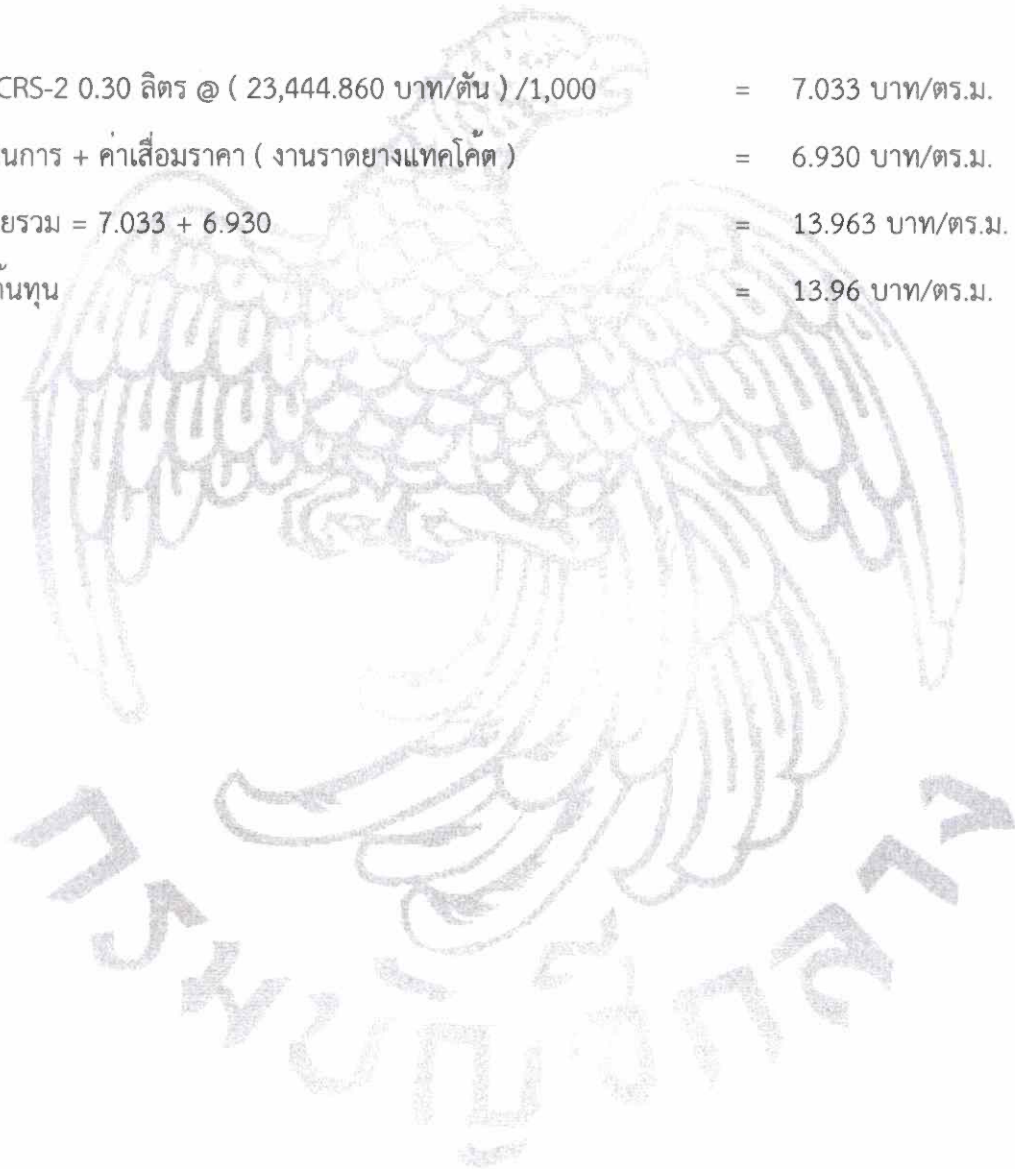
CRS-2 0.30 ลิตร @ ( 23,444.860 บาท/ตัน ) /1,000 = 7.033 บาท/ตร.ม.

นการ + ค่าเสื่อมราคา ( งานราดยางแทคโค้ต ) = 6.930 บาท/ตร.ม.

ยรวม = 7.033 + 6.930 = 13.963 บาท/ตร.ม.

้นทุน = 13.96 บาท/ตร.ม.

กรมบัญชีกลาง